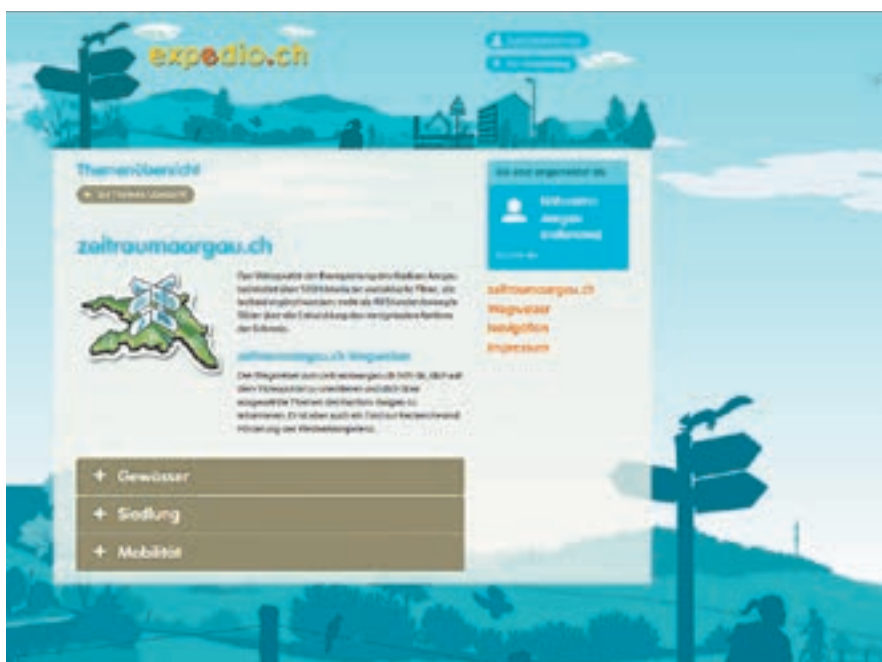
expedio.ch

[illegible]

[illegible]

Themenübersicht

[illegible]

zeitraumaargau.ch

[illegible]

zeitraumaargau.ch Wegweiser

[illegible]

+ Gewässer

+ Siedlung

+ Mobilität

Sie sind angemeldet als

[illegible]

zeitraumaargau.ch

Wegweiser

Ideenmodul

Impressum